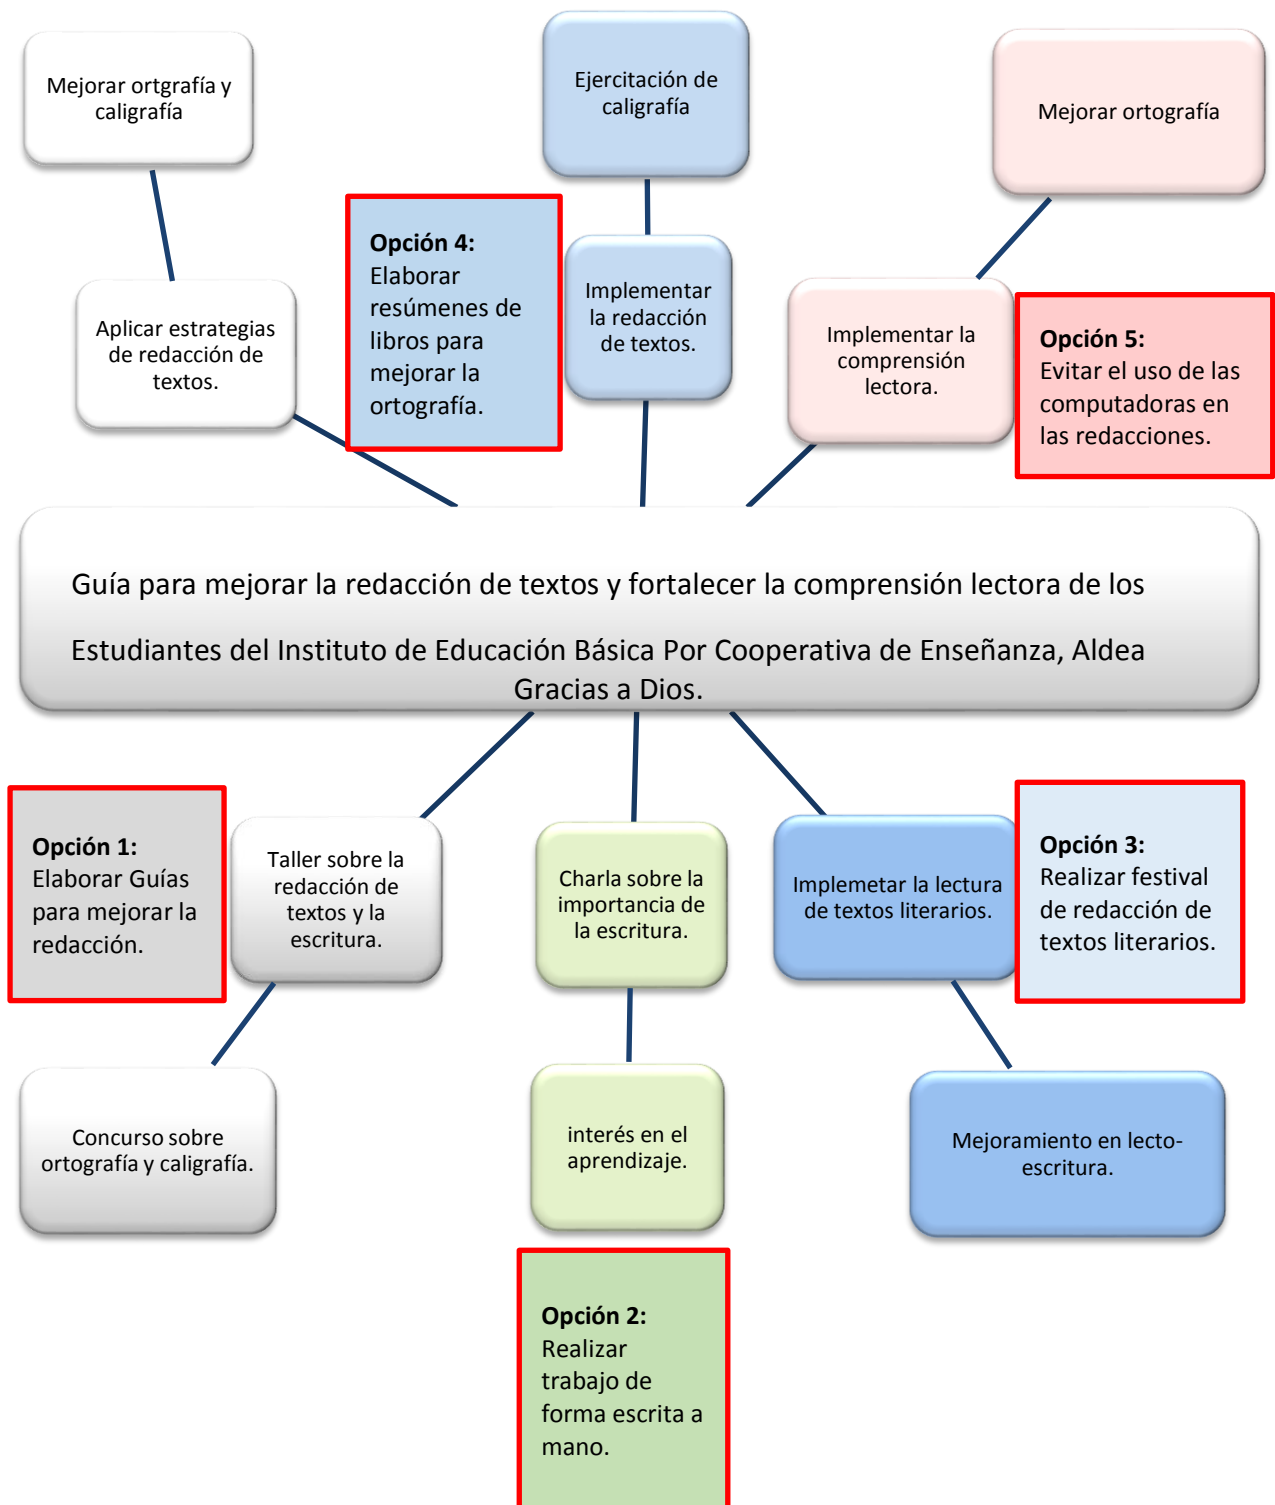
Mejorar ortgrafía y caligrafía

Ejercitación de caligrafía

Mejorar ortografía

Opción 4: Elaborar resúmenes de libros para mejorar la ortografía.

Implementar la redacción de textos.

Aplicar estrategias de redacción de textos.

Implementar la comprensión lectora.

Opción 5: Evitar el uso de las computadoras en las redacciones.

Guía para mejorar la redacción de textos y fortalecer la comprensión lectora de los Estudiantes del Instituto de Educación Básica Por Cooperativa de Enseñanza, Aldea Gracias a Dios.

Opción 1: Elaborar Guías para mejorar la redacción.

Taller sobre la redacción de textos y la escritura.

Charla sobre la importancia de la escritura.

Implemetar la lectura de textos literarios.

Opción 3: Realizar festival de redacción de textos literarios.

Concurso sobre ortografía y caligrafía.

interés en el aprendizaje.

Mejoramiento en lecto-escritura.

Opción 2: Realizar trabajo de forma escrita a mano.